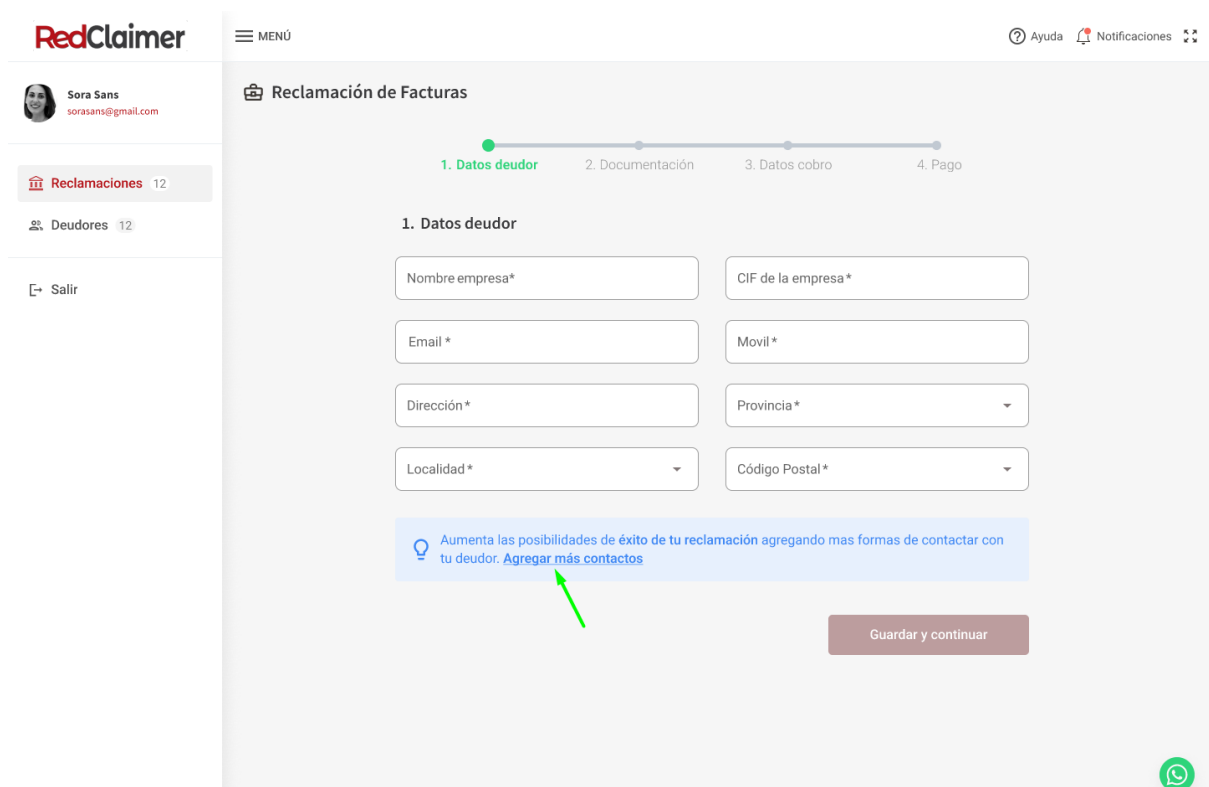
RedClaimer

MENÚ

Ayuda Notificaciones

Sora Sans
sorasans@gmail.com

Reclamaciones 12

Deudores 12

Salir

Reclamación de Facturas

1. Datos deudor 2. Documentación 3. Datos cobro 4. Pago

1. Datos deudor

Nombre empresa*

CIF de la empresa*

Email *

Movil*

Dirección*

Provincia*

Localidad*

Código Postal*

Aumenta las posibilidades de éxito de tu reclamación agregando mas formas de contactar con tu deudor. Agregar más contactos

Guardar y continuar